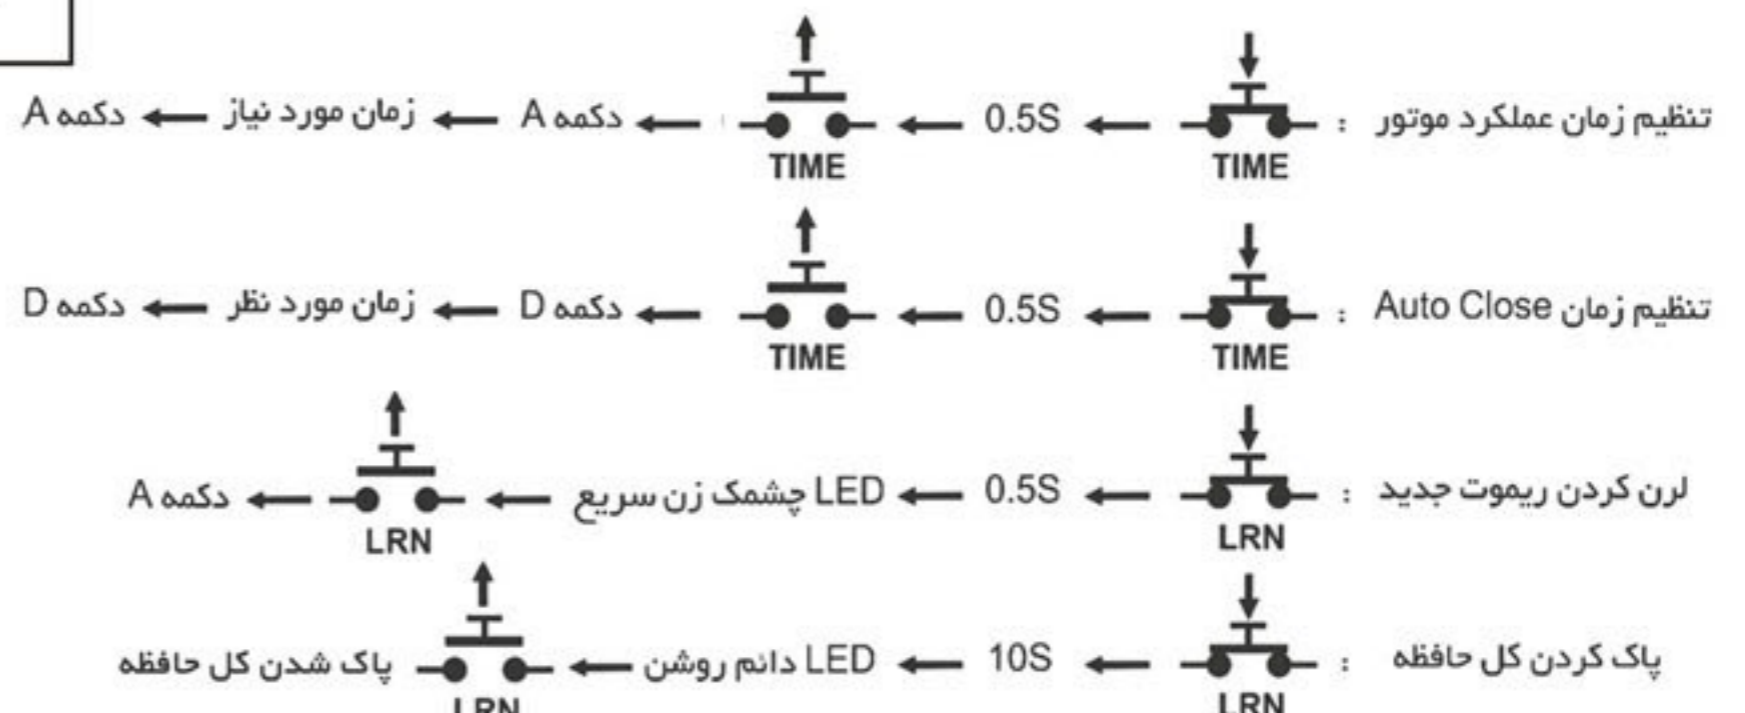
تنظیم زمان عملکرد موتور : TIME ← 0.5S ← TIME ← دکمه A ← زمان مورد نیاز ← دکمه A

تنظیم زمان Auto Close : TIME ← 0.5S ← TIME ← دکمه D ← زمان مورد نظر ← دکمه D

لرن کردن ریموت جدید : LRN ← 0.5S ← LED چشمک زن سریع ← LRN ← دکمه A

پاک کردن کل حافظه : LRN ← 10S ← LED دائم روشن ← LRN پاک شدن کل حافظه